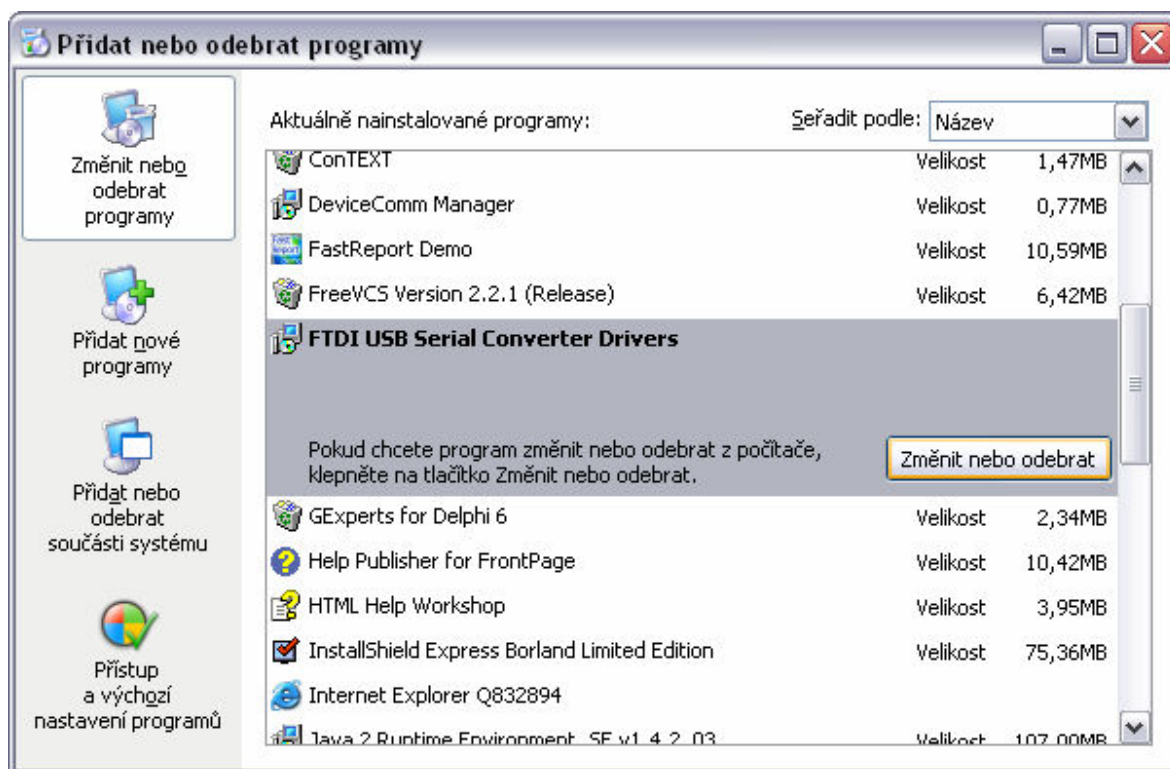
Přidat nebo odebrat programy

Změnit nebo odebrat programy

Přidat nové programy

Přidat nebo odebrat součásti systému

Přístup a výchozí nastavení programů

Aktuálně nainstalované programy:

Seřadit podle: Název

| | | |
|---|---|---|
| ConTEXT | Velikost | 1,47MB |
| DeviceComm Manager | Velikost | 0,77MB |
| FastReport Demo | Velikost | 10,59MB |
| FreeVCS Version 2.2.1 (Release) | Velikost | 6,42MB |
| FTDI USB Serial Converter Drivers | | |

Pokud chcete program změnit nebo odebrat z počítače, klepněte na tlačítko Změnit nebo odebrat.

Změnit nebo odebrat

| | | |
|---|---|---|
| GExperts for Delphi 6 | Velikost | 2,34MB |
| Help Publisher for FrontPage | Velikost | 10,42MB |
| HTML Help Workshop | Velikost | 3,95MB |
| InstallShield Express Borland Limited Edition | Velikost | 75,36MB |
| Internet Explorer Q832894 | | |
| Java 2 Runtime Environment, SE v1.4.2_03 | Velikost | 107,00MB |